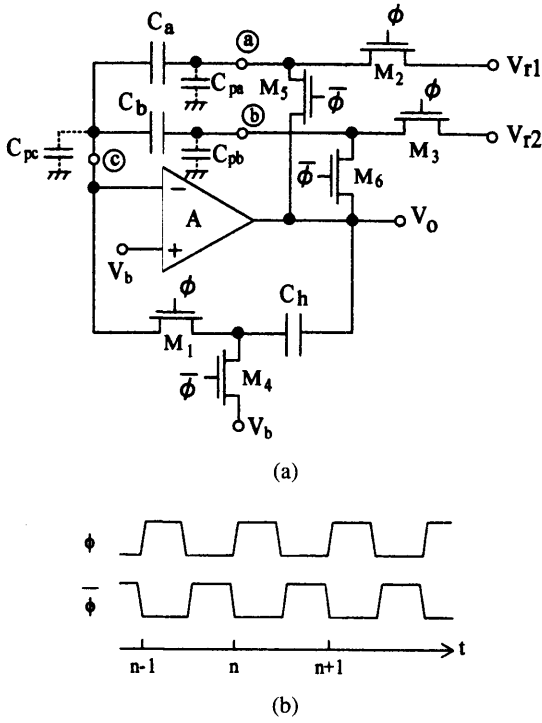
$C_a$
ⓐ
$\phi$
$C_{pa}$
$M_5$
$M_2$
$V_{r1}$
$C_b$
ⓑ
$\overline{\phi}$
$\phi$
$C_{pc}$
ⓒ
$C_{pb}$
$M_3$
$V_{r2}$
$\overline{\phi}$
$M_6$
−
A
$V_o$
+
$V_b$
$\phi$
$C_h$
$M_1$
$\overline{\phi}$
$M_4$
$V_b$

(a)

$\phi$

$\overline{\phi}$

n-1
n
n+1
t

(b)